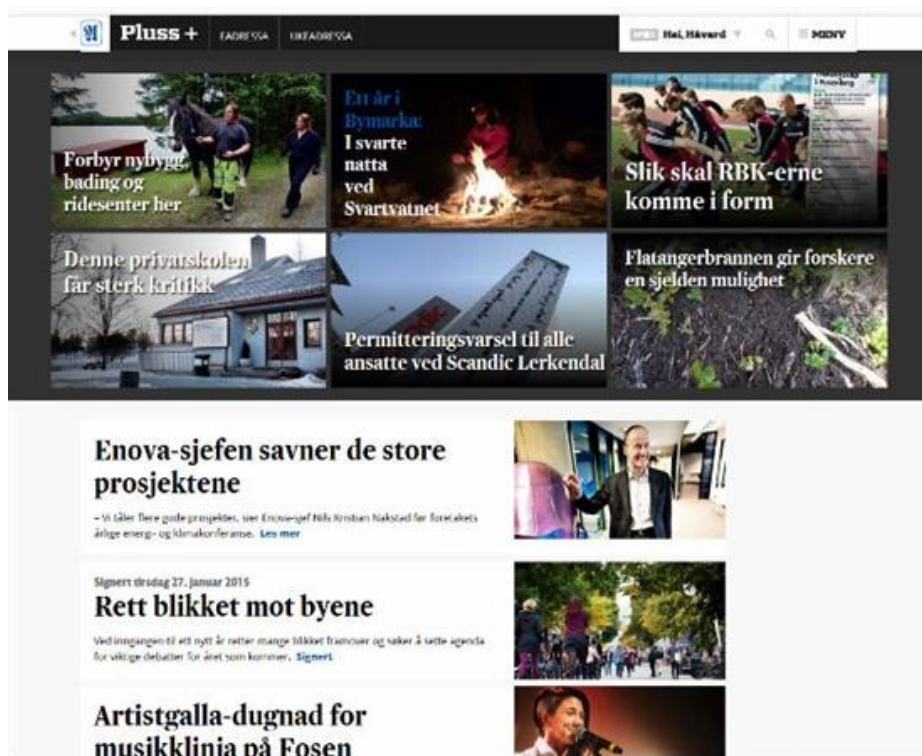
Pluss + FADRESSA UKEADRESSA

Hei, Håvard MENY

Forbyr nybygg, bading og ridesenter her

Ett år i Bymarka: I svarte natta ved Svartvatnet

Slik skal RBK-erne komme i form

Denne privatskolen får sterk kritikk

Permitteringsvarsel til alle ansatte ved Scandic Lerkendal

Flatangerbrannen gir forskere en sjelden mulighet

Enova-sjefen savner de store prosjektene

– Vi tåler flere gode prosjekter, sier Enova-sjef Nils Kristian Nakstad før foretakets årlige energi- og klimakonferanse. Les mer

Signert tirsdag 27. januar 2015

Rett blikket mot byene

Ved inngangen til et nytt år retter mange blikket framover og søker å sette agenda for viktige debatter for året som kommer. Signert

Artistgalla-dugnad for musikklinja på Fosen